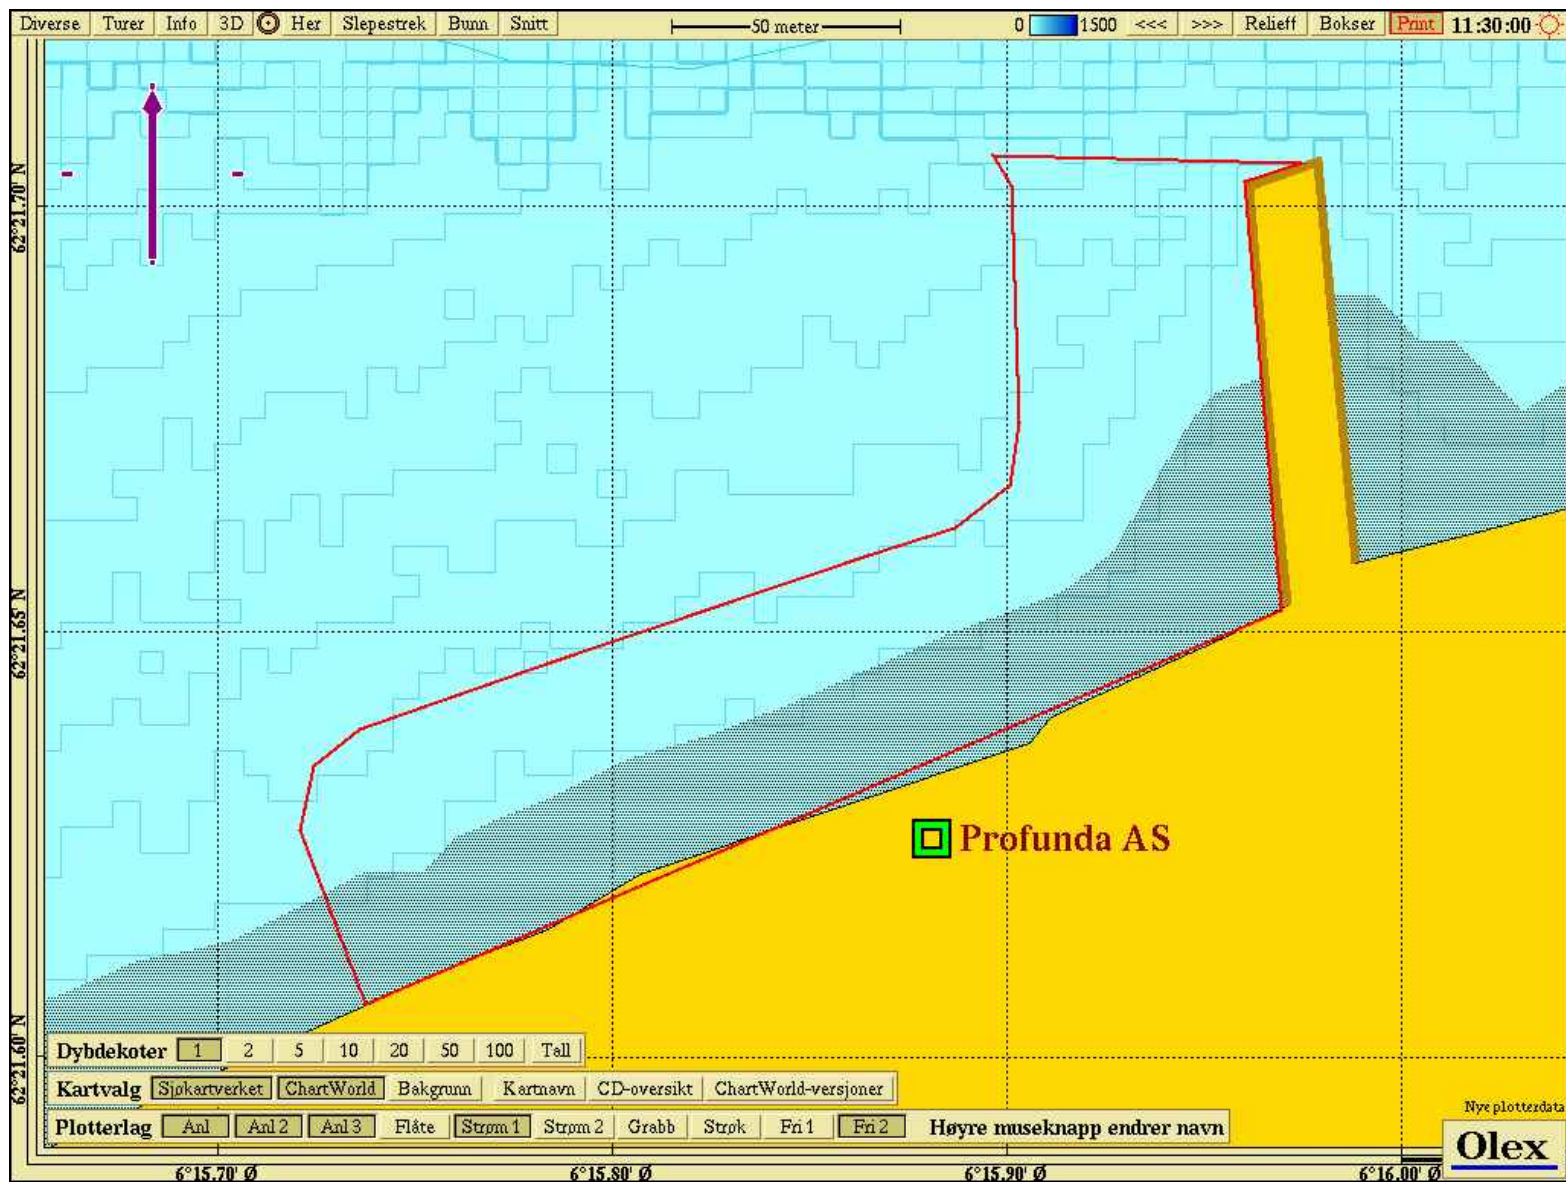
Diverse Turer Info 3D Her Slepestrek Bunn Snitt

50 meter

0 1500 <<< >>> Relieff Bokser Print 11:30:00

62°21.70' N

62°21.65' N

62°21.60' N

Profunda AS

Dybdekoter 1 2 5 10 20 50 100 Tall

Kartvalg Sjøkartverket ChartWorld Bakgrunn Kartnavn CD-oversikt ChartWorld-versjoner

Plotterlag Anl Anl 2 Anl 3 Flåte Strøm 1 Strøm 2 Grabb Strøk Fri 1 Fri 2 Høyre museknapp endrer navn

Nye plotterdata

Olex

6°15.70' Ø 6°15.80' Ø 6°15.90' Ø 6°16.00' Ø